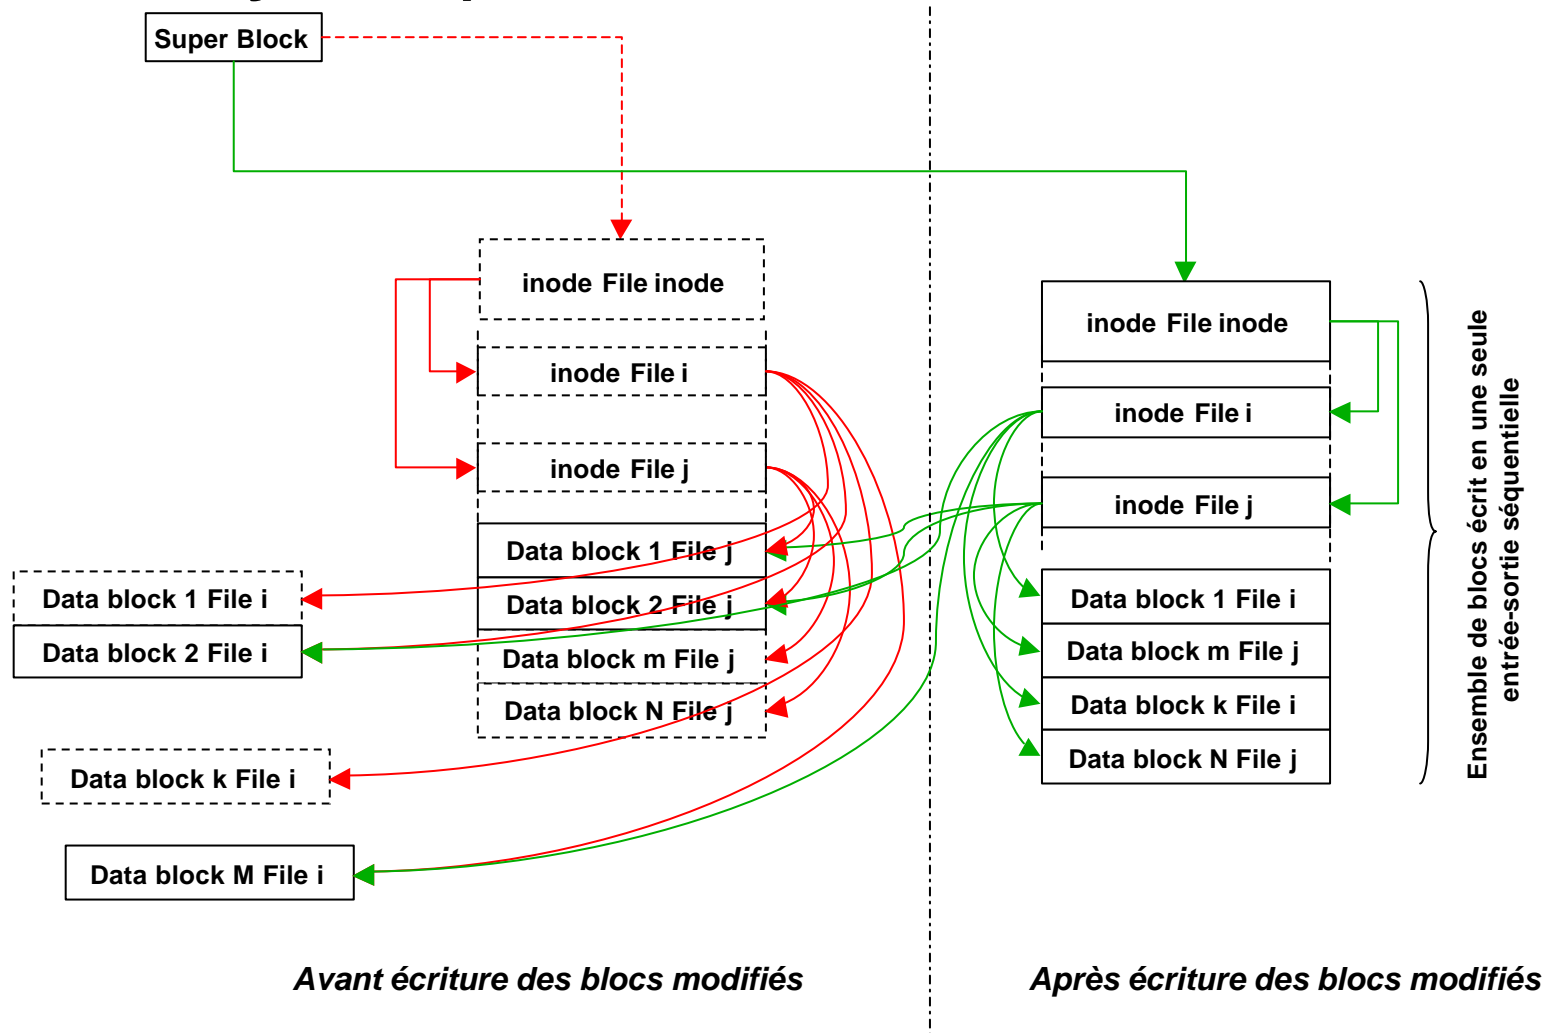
Super Block

inode File inode

inode File i

inode File j

Data block 1 File j

Data block 2 File j

Data block m File j

Data block N File j

Data block 1 File i

Data block 2 File i

Data block k File i

Data block M File i

inode File inode

inode File i

inode File j

Data block 1 File i

Data block m File j

Data block k File i

Data block N File j

Ensemble de blocs écrit en une seule entrée-sortie séquentielle

Avant écriture des blocs modifiés

Après écriture des blocs modifiés